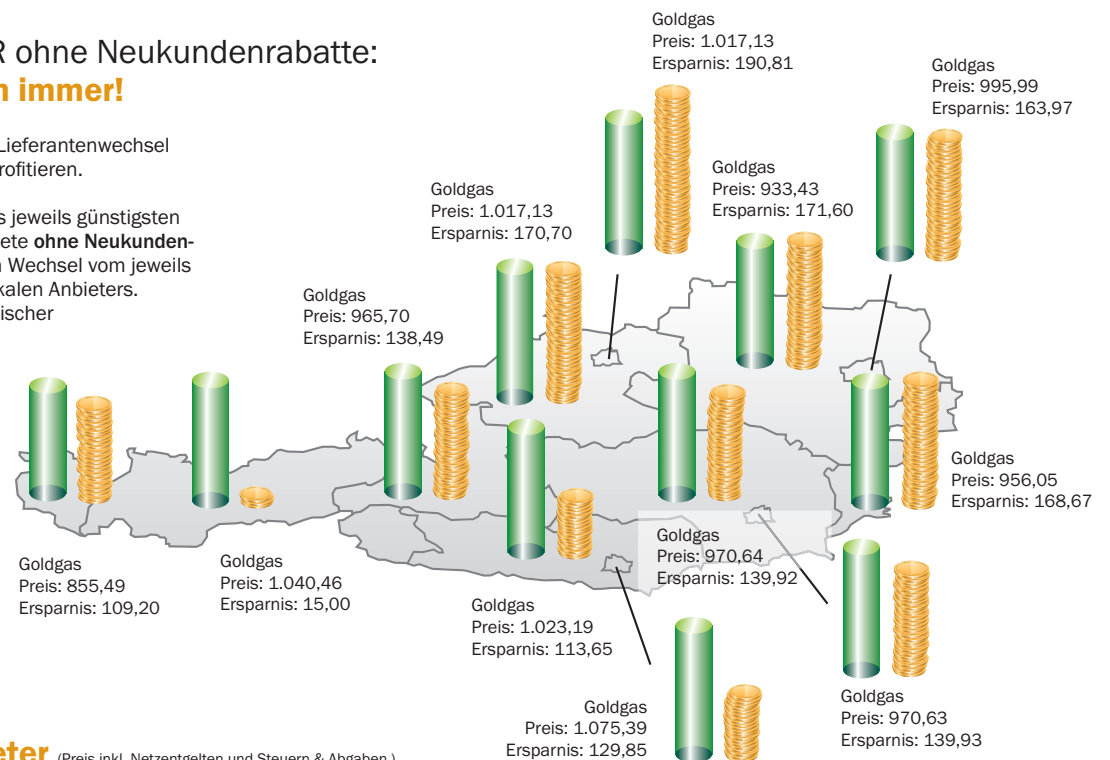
R ohne Neukundenrabatte:
n immer!

Lieferantenwechsel
rofitieren.

s jeweils günstigsten
ete **ohne Neukunden-**
n Wechsel vom jeweils
kalen Anbieters.
ischer

Goldgas
Preis: 1.017,13
Ersparnis: 190,81

Goldgas
Preis: 995,99
Ersparnis: 163,97

Goldgas
Preis: 933,43
Ersparnis: 171,60

Goldgas
Preis: 1.017,13
Ersparnis: 170,70

Goldgas
Preis: 965,70
Ersparnis: 138,49

Goldgas
Preis: 956,05
Ersparnis: 168,67

Goldgas
Preis: 970,64
Ersparnis: 139,92

Goldgas
Preis: 855,49
Ersparnis: 109,20

Goldgas
Preis: 1.040,46
Ersparnis: 15,00

Goldgas
Preis: 1.023,19
Ersparnis: 113,65

Goldgas
Preis: 1.075,39
Ersparnis: 129,85

Goldgas
Preis: 970,63
Ersparnis: 139,93

eter (Preis inkl. Netzentgelten und Steuern & Abgaben.)